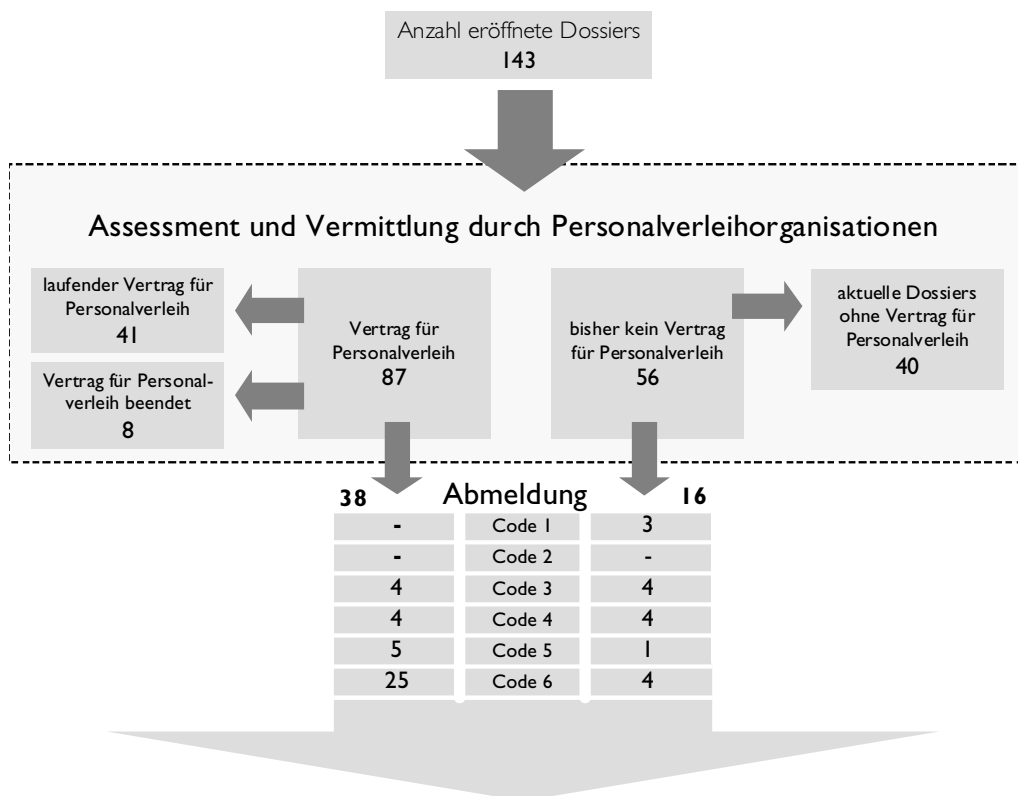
Anzahl eröffnete Dossiers
143

Assessment und Vermittlung durch Personalverleihorganisationen

laufender Vertrag für Personalverleih
41

Vertrag für Personalverleih beendet
8

Vertrag für Personalverleih
87

bisher kein Vertrag für Personalverleih
56

aktuelle Dossiers ohne Vertrag für Personalverleih
40

38 Abmeldung 16

| 38 | Abmeldung | 16 |
|---|---|---|
| - | Code 1 | 3 |
| - | Code 2 | - |
| 4 | Code 3 | 4 |
| 4 | Code 4 | 4 |
| 5 | Code 5 | 1 |
| 25 | Code 6 | 4 |